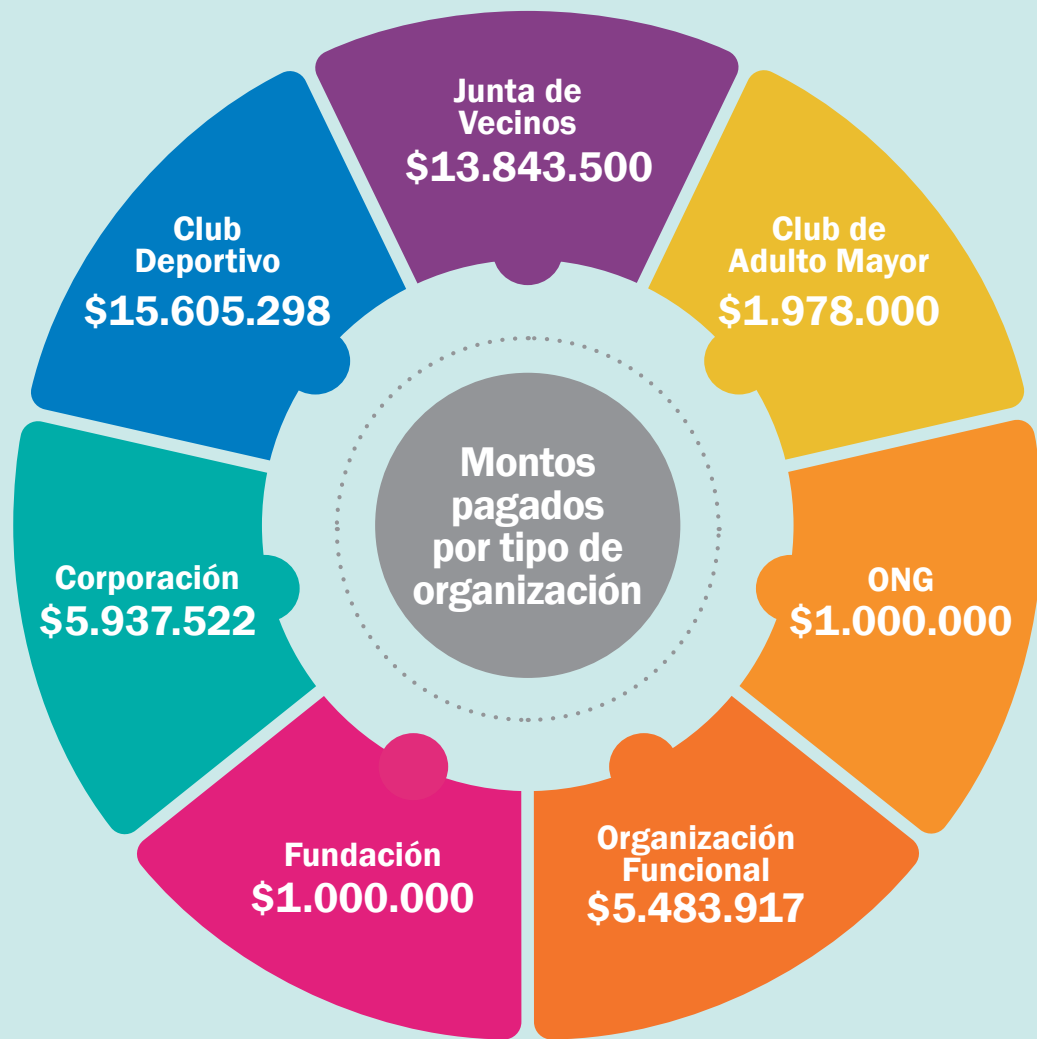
Montos pagados por tipo de organización

Junta de Vecinos
$13.843.500

Club de Adulto Mayor
$1.978.000

ONG
$1.000.000

Organización Funcional
$5.483.917

Fundación
$1.000.000

Corporación
$5.937.522

Club Deportivo
$15.605.298